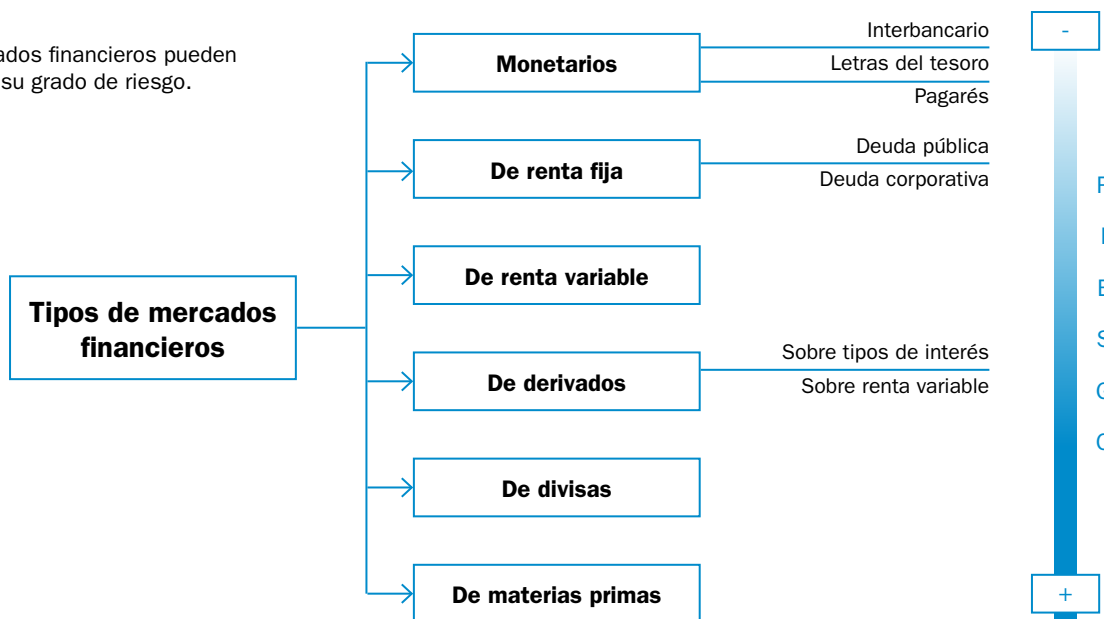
ados financieros pueden su grado de riesgo.

Tipos de mercados financieros

Monetarios
Interbancario
Letras del tesoro
Pagarés

De renta fija
Deuda pública
Deuda corporativa

De renta variable

De derivados
Sobre tipos de interés
Sobre renta variable

De divisas

De materias primas

-
R
I
E
S
G
O
+